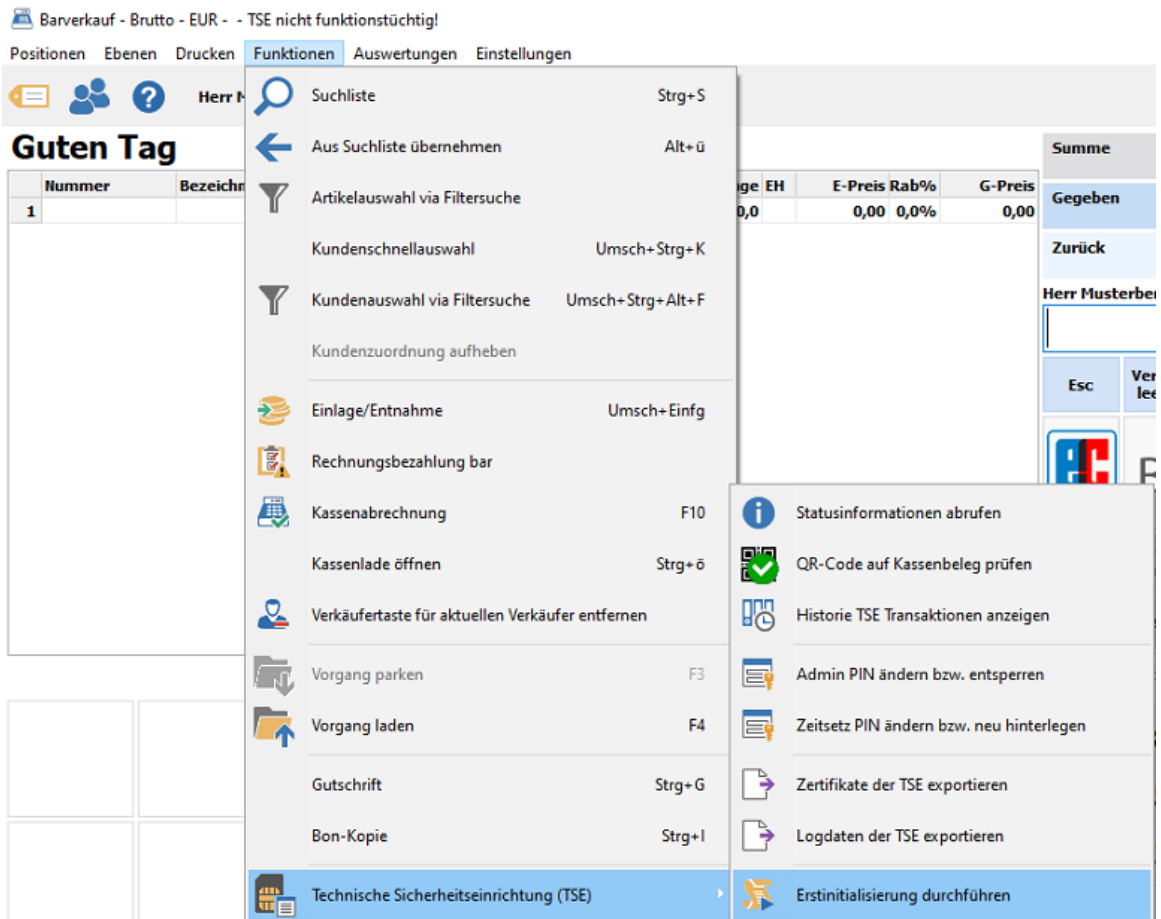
Barverkauf - Brutto - EUR - - TSE nicht funktionstüchtig!

Positionen Ebenen Drucken Funktionen Auswertungen Einstellungen

Herr M

Guten Tag

| | Nummer | Bezeichn | ge | EH | E-Preis | Rab% | G-Preis |
|---|---|---|---|---|---|---|---|
| 1 | | | 0,0 | | 0,00 | 0,0% | 0,00 |

Summe
Gegeben
Zurück
Herr Musterbe
Esc
Ver lee

Suchliste Strg+S
Aus Suchliste übernehmen Alt+ü
Artikelauswahl via Filtersuche
Kundenschnellauswahl Umsch+Strg+K
Kundenauswahl via Filtersuche Umsch+Strg+Alt+F
Kundenzuordnung aufheben
Einlage/Entnahme Umsch+Einfg
Rechnungsbezahlung bar
Kassenabrechnung F10
Kassenlade öffnen Strg+ö
Verkäufertaste für aktuellen Verkäufer entfernen
Vorgang parken F3
Vorgang laden F4
Gutschrift Strg+G
Bon-Kopie Strg+I
Technische Sicherheitseinrichtung (TSE)

Statusinformationen abrufen
QR-Code auf Kassenbeleg prüfen
Historie TSE Transaktionen anzeigen
Admin PIN ändern bzw. entsperren
Zeitsetz PIN ändern bzw. neu hinterlegen
Zertifikate der TSE exportieren
Logdaten der TSE exportieren
Erstinitialisierung durchführen